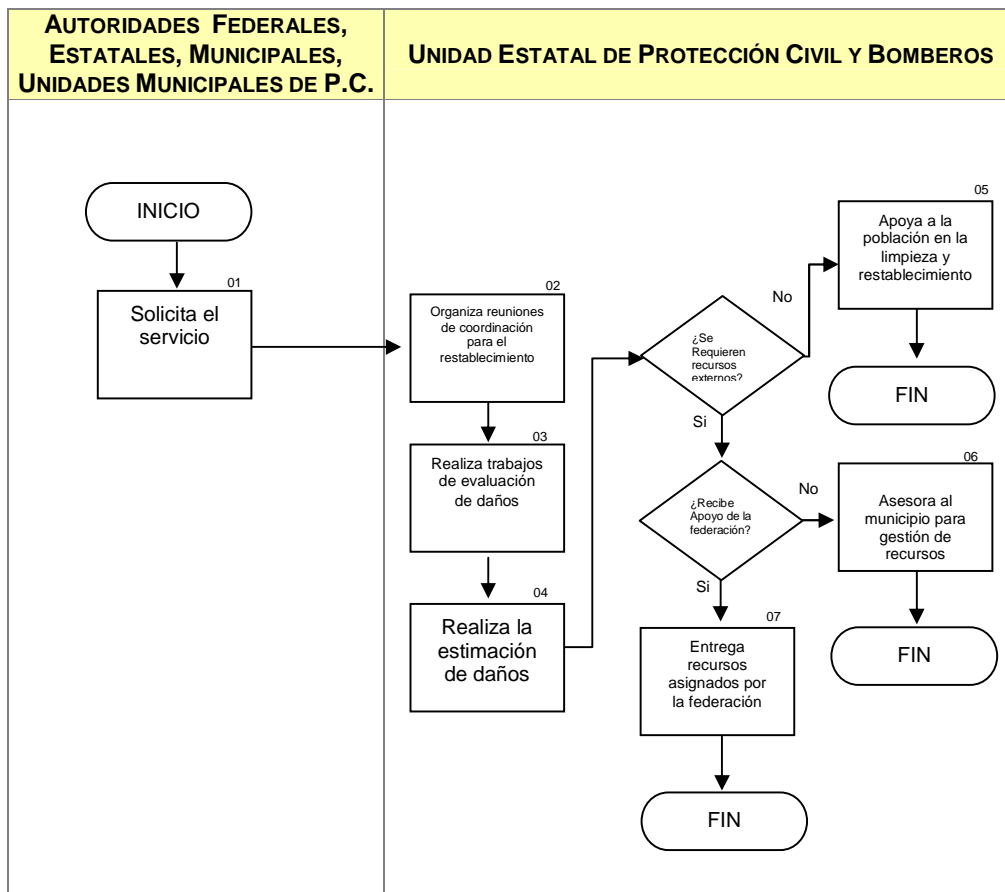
| AUTORIDADES FEDERALES, ESTATALES, MUNICIPALES, UNIDADES MUNICIPALES DE P.C. | UNIDAD ESTATAL DE PROTECCIÓN CIVIL Y BOMBEROS |
|---|---|

INICIO

01
Solicita el servicio

02
Organiza reuniones de coordinación para el restablecimiento

03
Realiza trabajos de evaluación de daños

04
Realiza la estimación de daños

¿Se Requieren recursos externos?

No

05
Apoya a la población en la limpieza y restablecimiento

FIN

Si

¿Recibe Apoyo de la federación?

No

06
Asesora al municipio para gestión de recursos

FIN

Si

07
Entrega recursos asignados por la federación

FIN